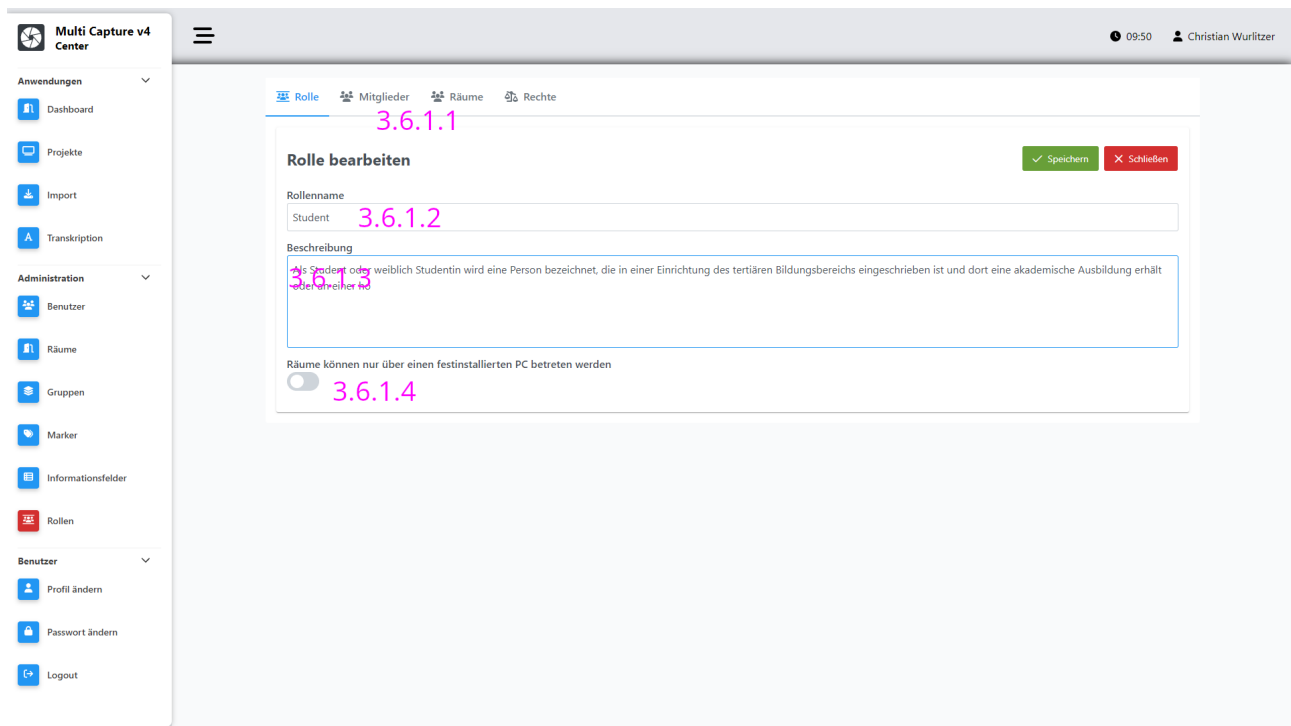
Multi Capture v4
Center

Anwendungen
Dashboard
Projekte
Import
Transkription

Administration
Benutzer
Räume
Gruppen
Marker
Informationsfelder
Rollen

Benutzer
Profil ändern
Passwort ändern
Logout

09:50 Christian Wurlitzer

Rolle Mitglieder Räume Rechte
3.6.1.1

Rolle bearbeiten
Speichern Schließen

Rollenname
Student 3.6.1.2

Beschreibung
Als Student oder weiblich Studentin wird eine Person bezeichnet, die in einer Einrichtung des tertiären Bildungsbereichs eingeschrieben ist und dort eine akademische Ausbildung erhält oder an einer ho
3.6.1.3

Räume können nur über einen festinstallierten PC betreten werden
3.6.1.4